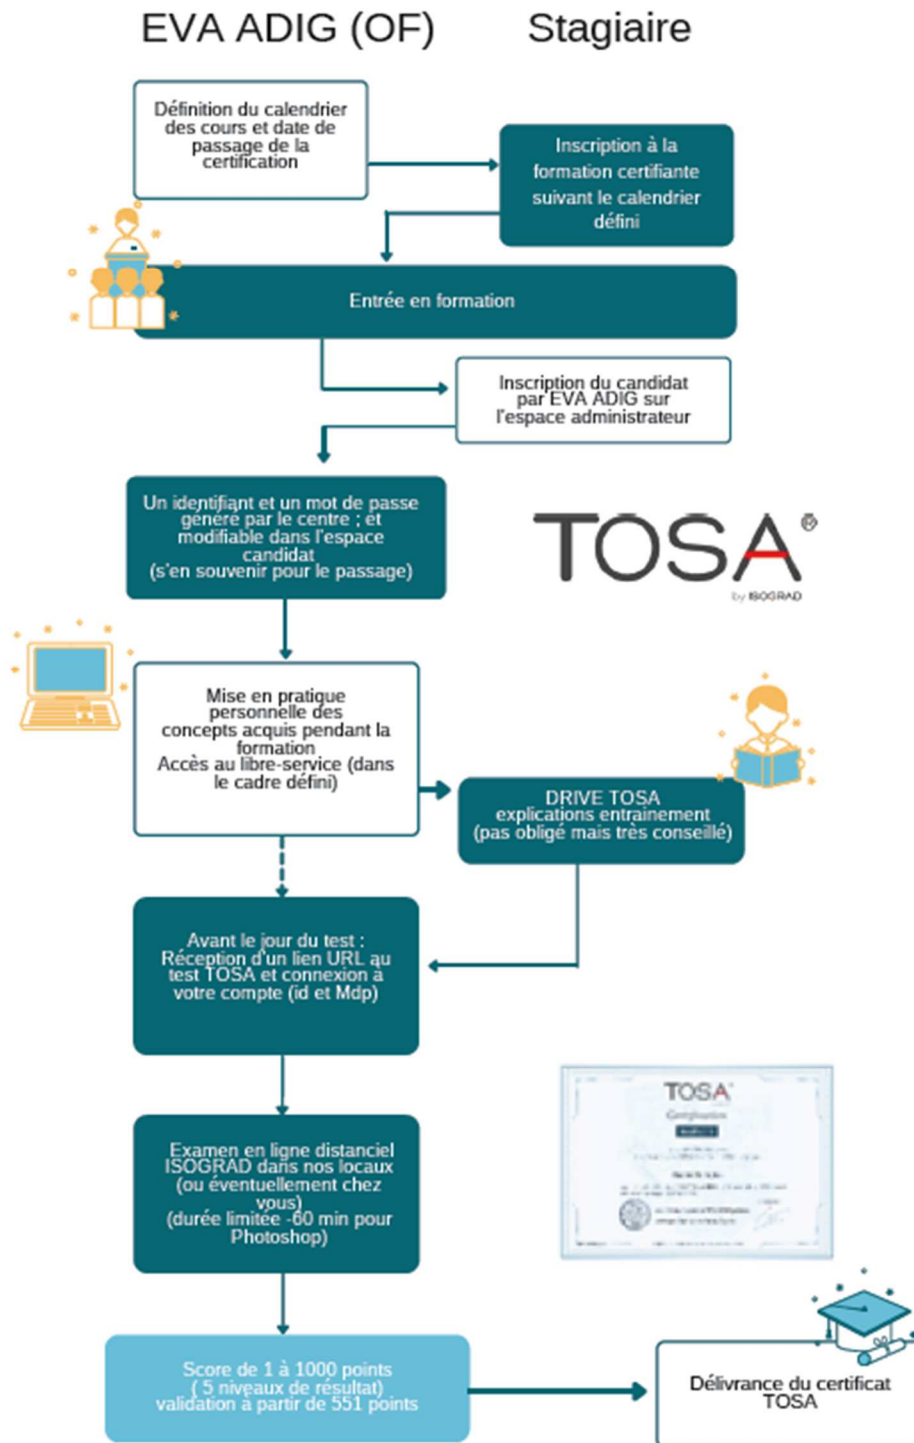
EVA ADIG (OF)

Stagiaire

Définition du calendrier des cours et date de passage de la certification

Inscription à la formation certifiante suivant le calendrier défini

Entrée en formation

Inscription du candidat par EVA ADIG sur l'espace administrateur

Un identifiant et un mot de passe généré par le centre ; et modifiable dans l'espace candidat (s'en souvenir pour le passage)

TOSA®
by ISOGRAD

Mise en pratique personnelle des concepts acquis pendant la formation
Accès au libre-service (dans le cadre défini)

DRIVE TOSA
explications entrainement
(pas obligé mais très conseillé)

Avant le jour du test :
Réception d'un lien URL au test TOSA et connexion à votre compte (id et Mdp)

Examen en ligne distanciel ISOGRAD dans nos locaux (ou éventuellement chez vous)
(durée limitée -60 min pour Photoshop)

TOSA
Certification

Score de 1 à 1000 points
( 5 niveaux de résultat)
validation à partir de 551 points

Délivrance du certificat TOSA